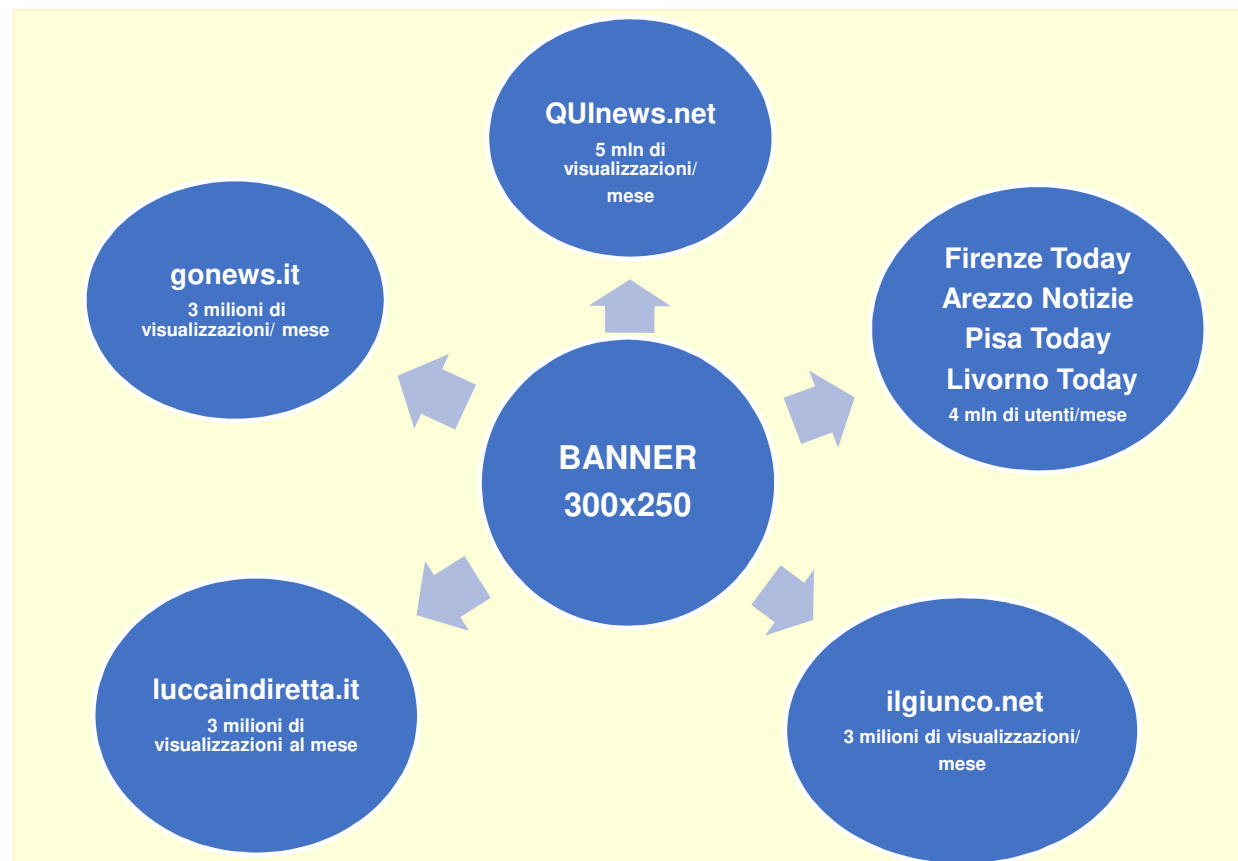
QUInews.net
5 mln di visualizzazioni/ mese

gonews.it
3 milioni di visualizzazioni/ mese

Firenze Today
Arezzo Notizie
Pisa Today
Livorno Today
4 mln di utenti/mese

BANNER
300x250

luccaindiretta.it
3 milioni di visualizzazioni al mese

ilgiunco.net
3 milioni di visualizzazioni/ mese